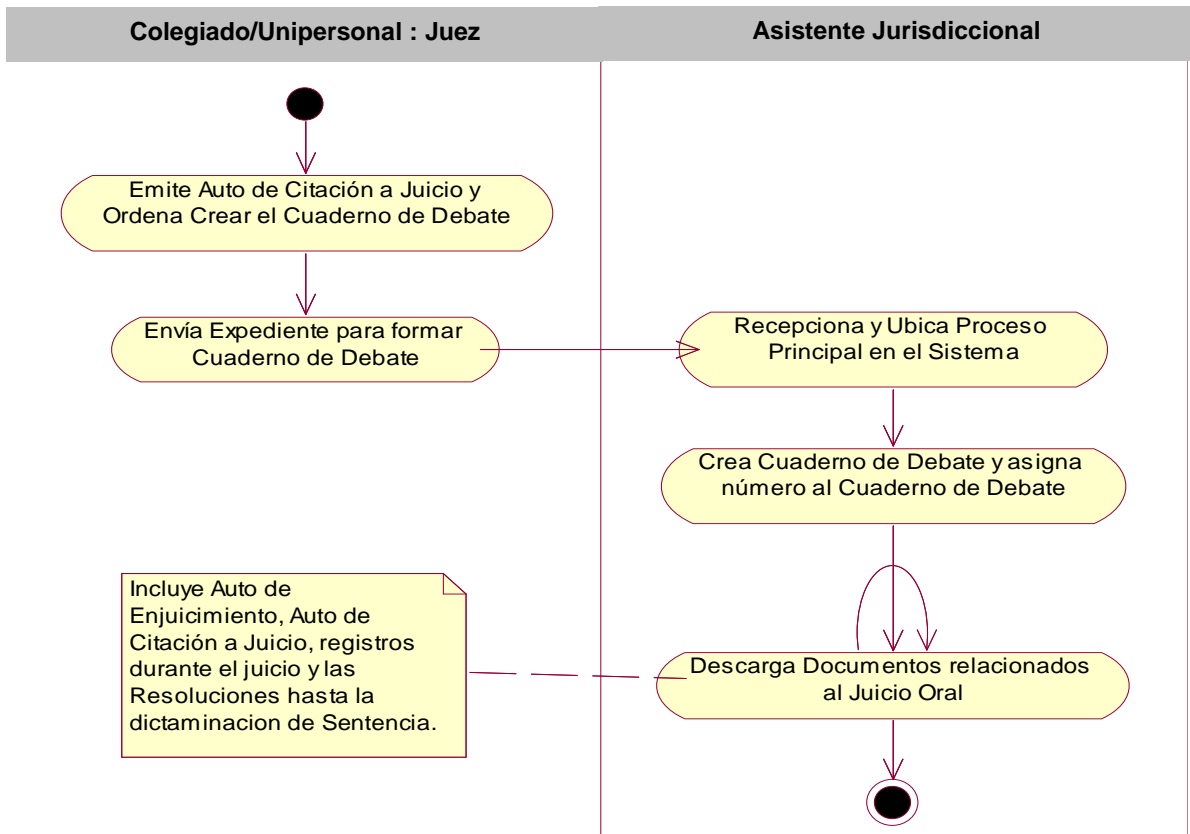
Colegiado/Unipersonal : Juez

Asistente Jurisdiccional

Emite Auto de Citación a Juicio y Ordena Crear el Cuaderno de Debate

Envía Expediente para formar Cuaderno de Debate

Recepciona y Ubica Proceso Principal en el Sistema

Crea Cuaderno de Debate y asigna número al Cuaderno de Debate

Incluye Auto de Enjuicimiento, Auto de Citación a Juicio, registros durante el juicio y las Resoluciones hasta la dictaminacion de Sentencia.

Descarga Documentos relacionados al Juicio Oral